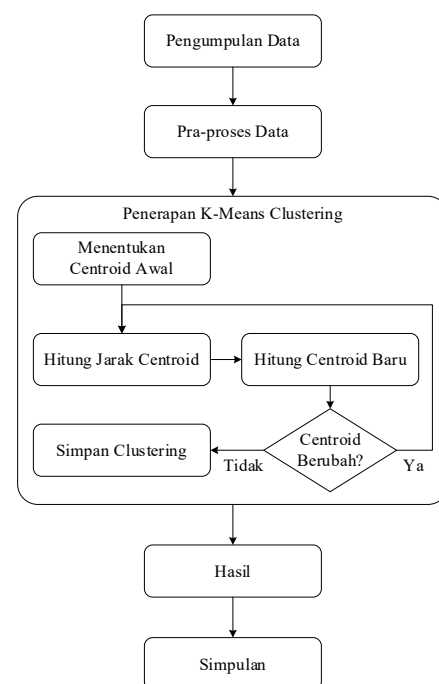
Pengumpulan Data

Pra-proses Data

Penerapan K-Means Clustering

Menentukan Centroid Awal

Hitung Jarak Centroid

Hitung Centroid Baru

Centroid Berubah?

Simpan Clustering

Tidak

Ya

Hasil

Simpulan